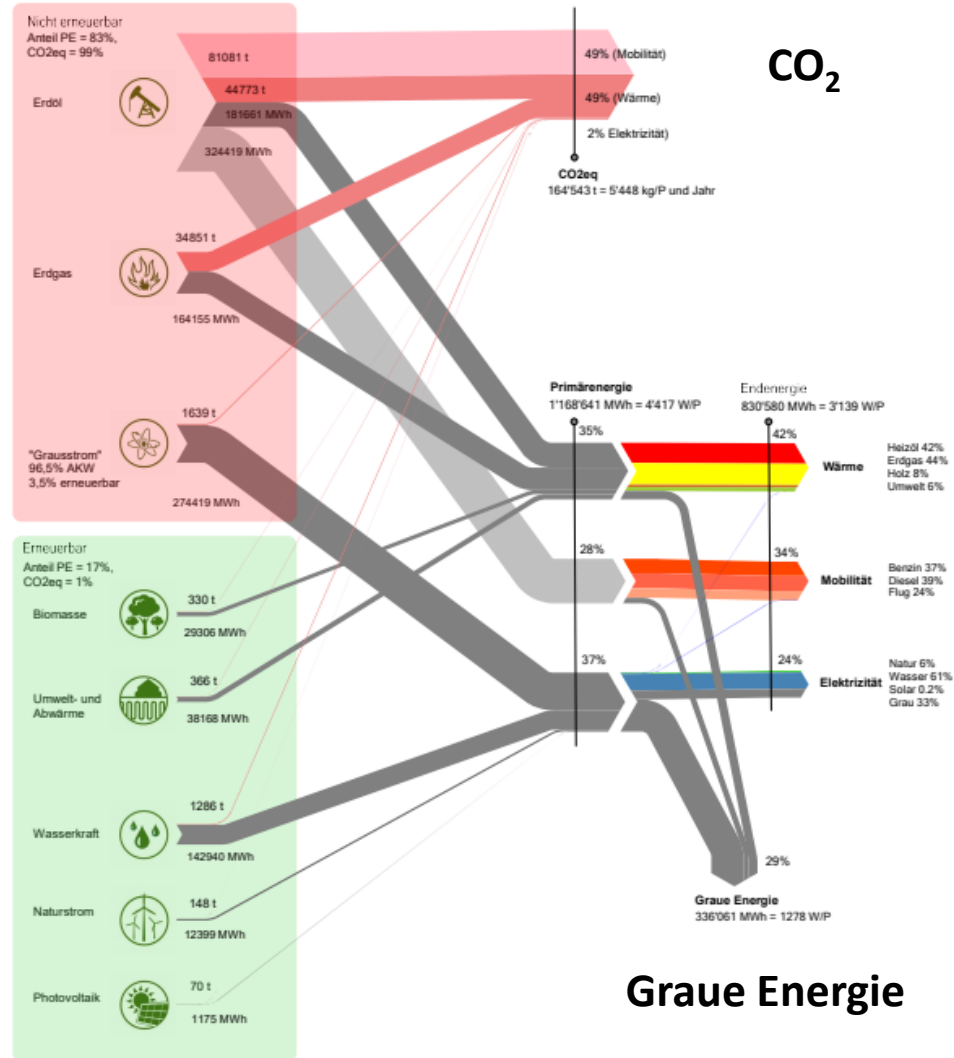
Nicht erneuerbar
Anteil PE = 83%,
CO2eq = 99%

Erdöl

81081 t
44773 t
181661 MWh
324419 MWh

49% (Mobilität)
49% (Wärme)
2% Elektrizität

CO$_2$

CO2eq
164'543 t = 5'448 kg/P und Jahr

Erdgas
34851 t
164155 MWh

"Grausstrom"
96,5% AKW
3,5% erneuerbar
1639 t
274419 MWh

Primärenergie
1'168'641 MWh = 4'417 W/P

Endenergie
830'580 MWh = 3'139 W/P

35%
42%
Wärme
Heizöl 42%
Erdgas 44%
Holz 8%
Umwelt 6%

28%
34%
Mobilität
Benzin 37%
Diesel 39%
Flug 24%

37%
24%
Elektrizität
Natur 6%
Wasser 61%
Solar 0.2%
Grau 33%

Erneuerbar
Anteil PE = 17%,
CO2eq = 1%

Biomasse
330 t
29306 MWh

Umwelt- und Abwärme
366 t
38168 MWh

Wasserkraft
1286 t
142940 MWh

Naturstrom
148 t
12399 MWh

Photovoltaik
70 t
1175 MWh

29%
Graue Energie
336'061 MWh = 1278 W/P

Graue Energie